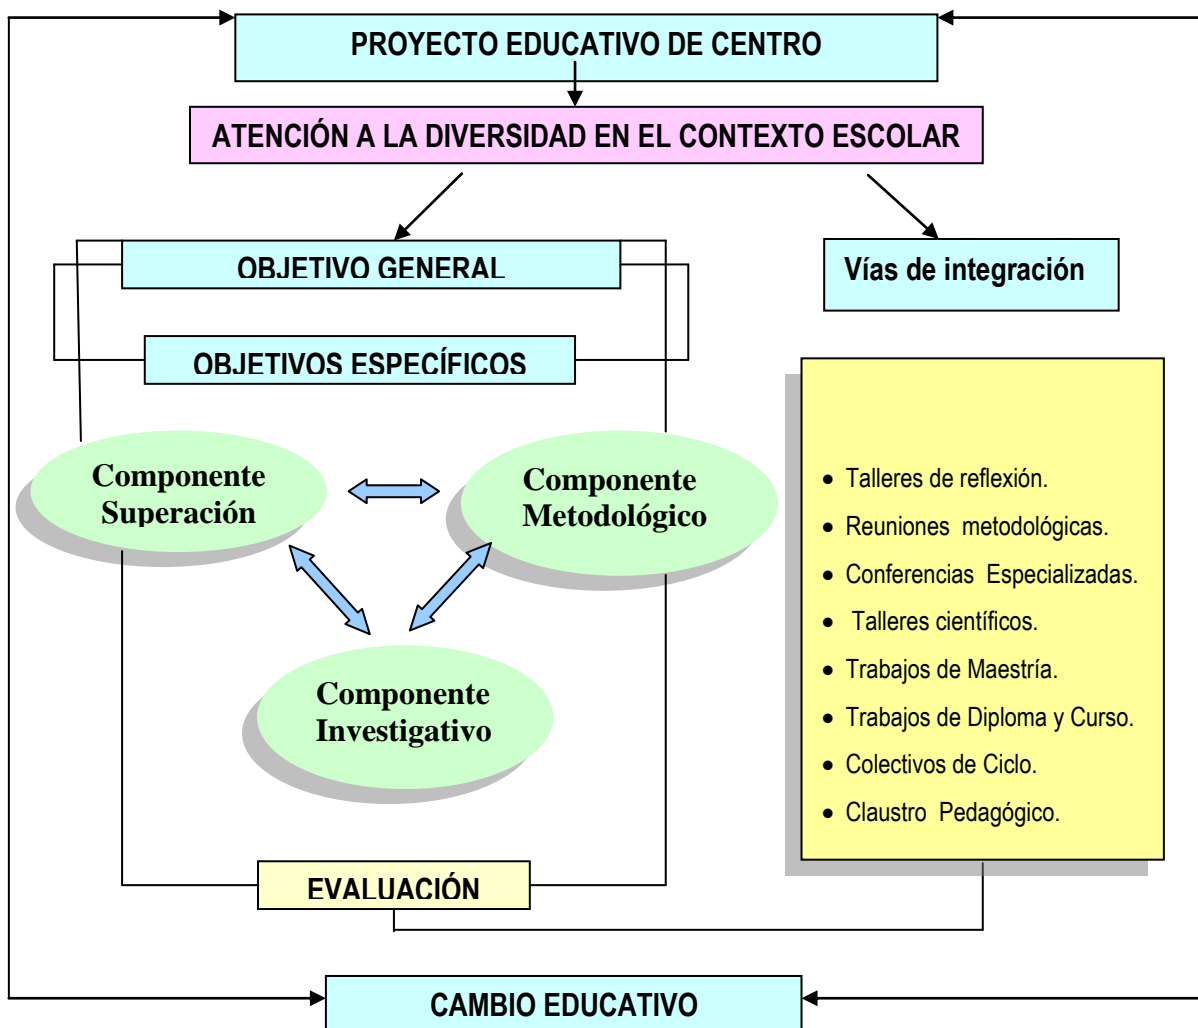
PROYECTO EDUCATIVO DE CENTRO

ATENCIÓN A LA DIVERSIDAD EN EL CONTEXTO ESCOLAR

OBJETIVO GENERAL

Vías de integración

OBJETIVOS ESPECÍFICOS

Componente Superación

Componente Metodológico

Componente Investigativo

- Talleres de reflexión.
- Reuniones metodológicas.
- Conferencias Especializadas.
- Talleres científicos.
- Trabajos de Maestría.
- Trabajos de Diploma y Curso.
- Colectivos de Ciclo.
- Claustro Pedagógico.

EVALUACIÓN

CAMBIO EDUCATIVO